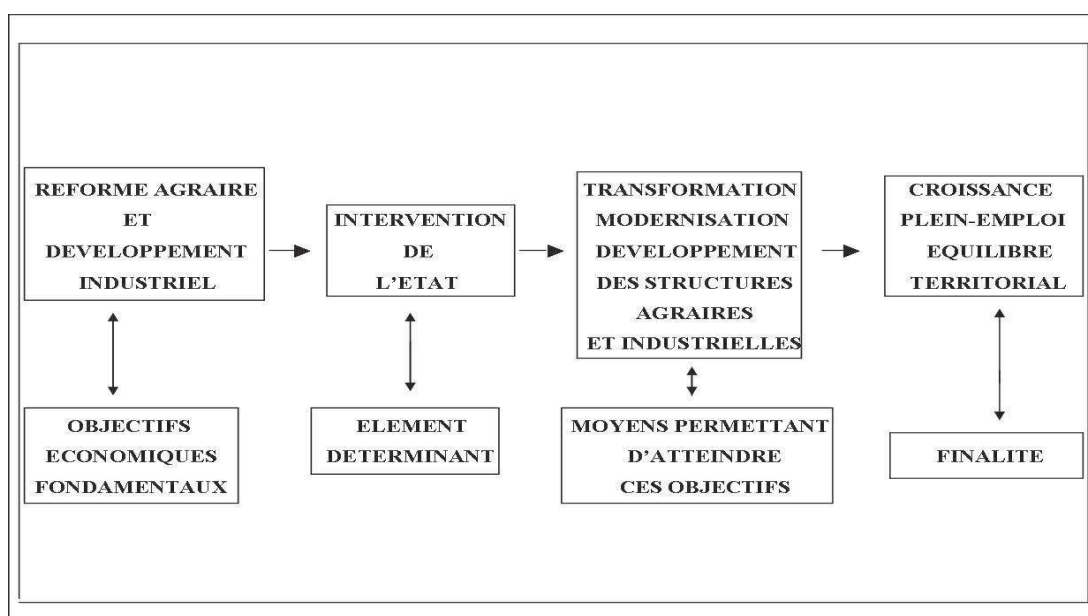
REFORME AGRAIRE
ET
DEVELOPPEMENT
INDUSTRIEL

INTERVENTION
DE
L'ETAT

TRANSFORMATION
MODERNISATION
DEVELOPPEMENT
DES STRUCTURES
AGRAIRES
ET INDUSTRIELLES

CROISSANCE
PLEIN-EMPLOI
EQUILIBRE
TERRITORIAL

OBJECTIFS
ECONOMIQUES
FONDAMENTAUX

ELEMENT
DETERMINANT

MOYENS PERMETTANT
D'ATTEINDRE
CES OBJECTIFS

FINALITE